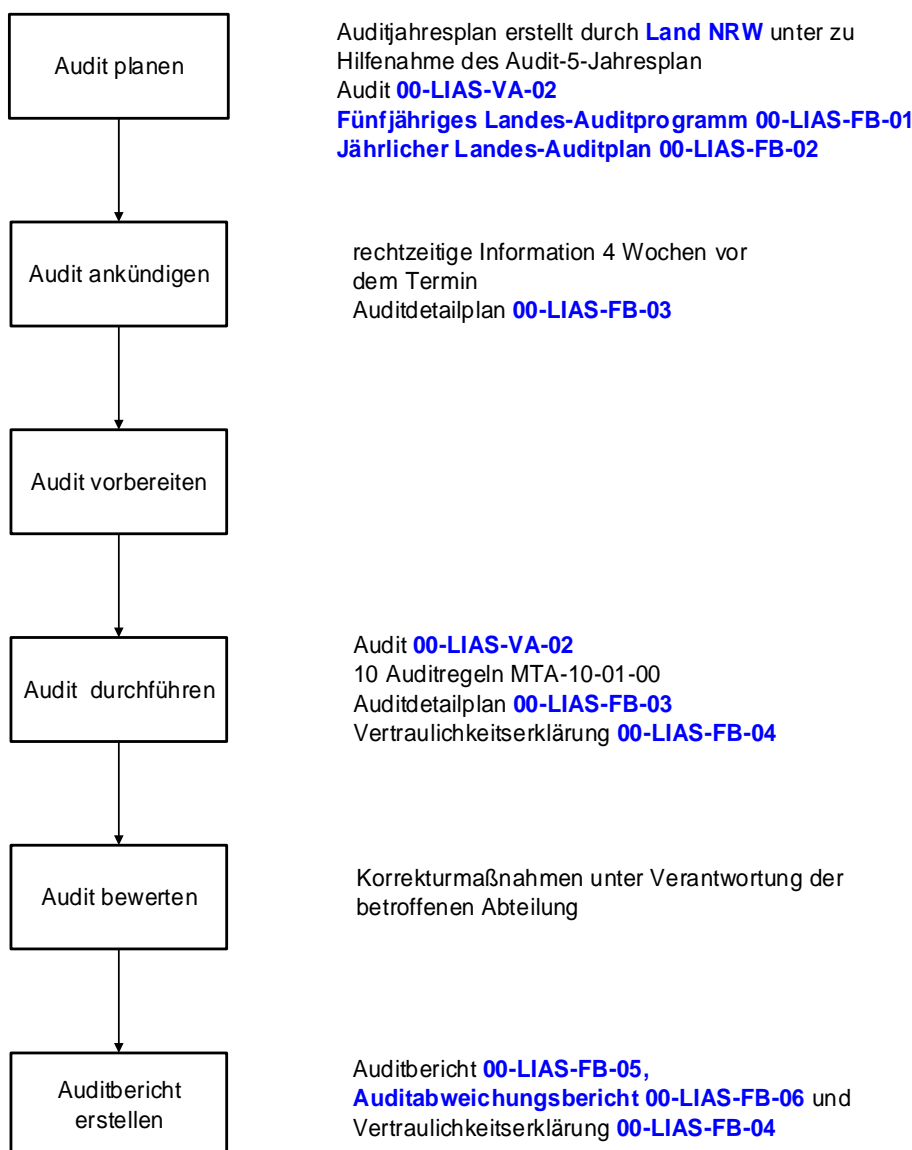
Audit planen

Auditjahresplan erstellt durch Land NRW unter zu Hilfenahme des Audit-5-Jahresplan
Audit 00-LIAS-VA-02
Fünfjähriges Landes-Auditprogramm 00-LIAS-FB-01
Jährlicher Landes-Auditplan 00-LIAS-FB-02

Audit ankündigen

rechtzeitige Information 4 Wochen vor dem Termin
Auditdetailplan 00-LIAS-FB-03

Audit vorbereiten

Audit durchführen

Audit 00-LIAS-VA-02
10 Auditregeln MTA-10-01-00
Auditdetailplan 00-LIAS-FB-03
Vertraulichkeitserklärung 00-LIAS-FB-04

Audit bewerten

Korrekturmaßnahmen unter Verantwortung der betroffenen Abteilung

Auditbericht erstellen

Auditbericht 00-LIAS-FB-05,
Auditabweichungsbericht 00-LIAS-FB-06 und
Vertraulichkeitserklärung 00-LIAS-FB-04